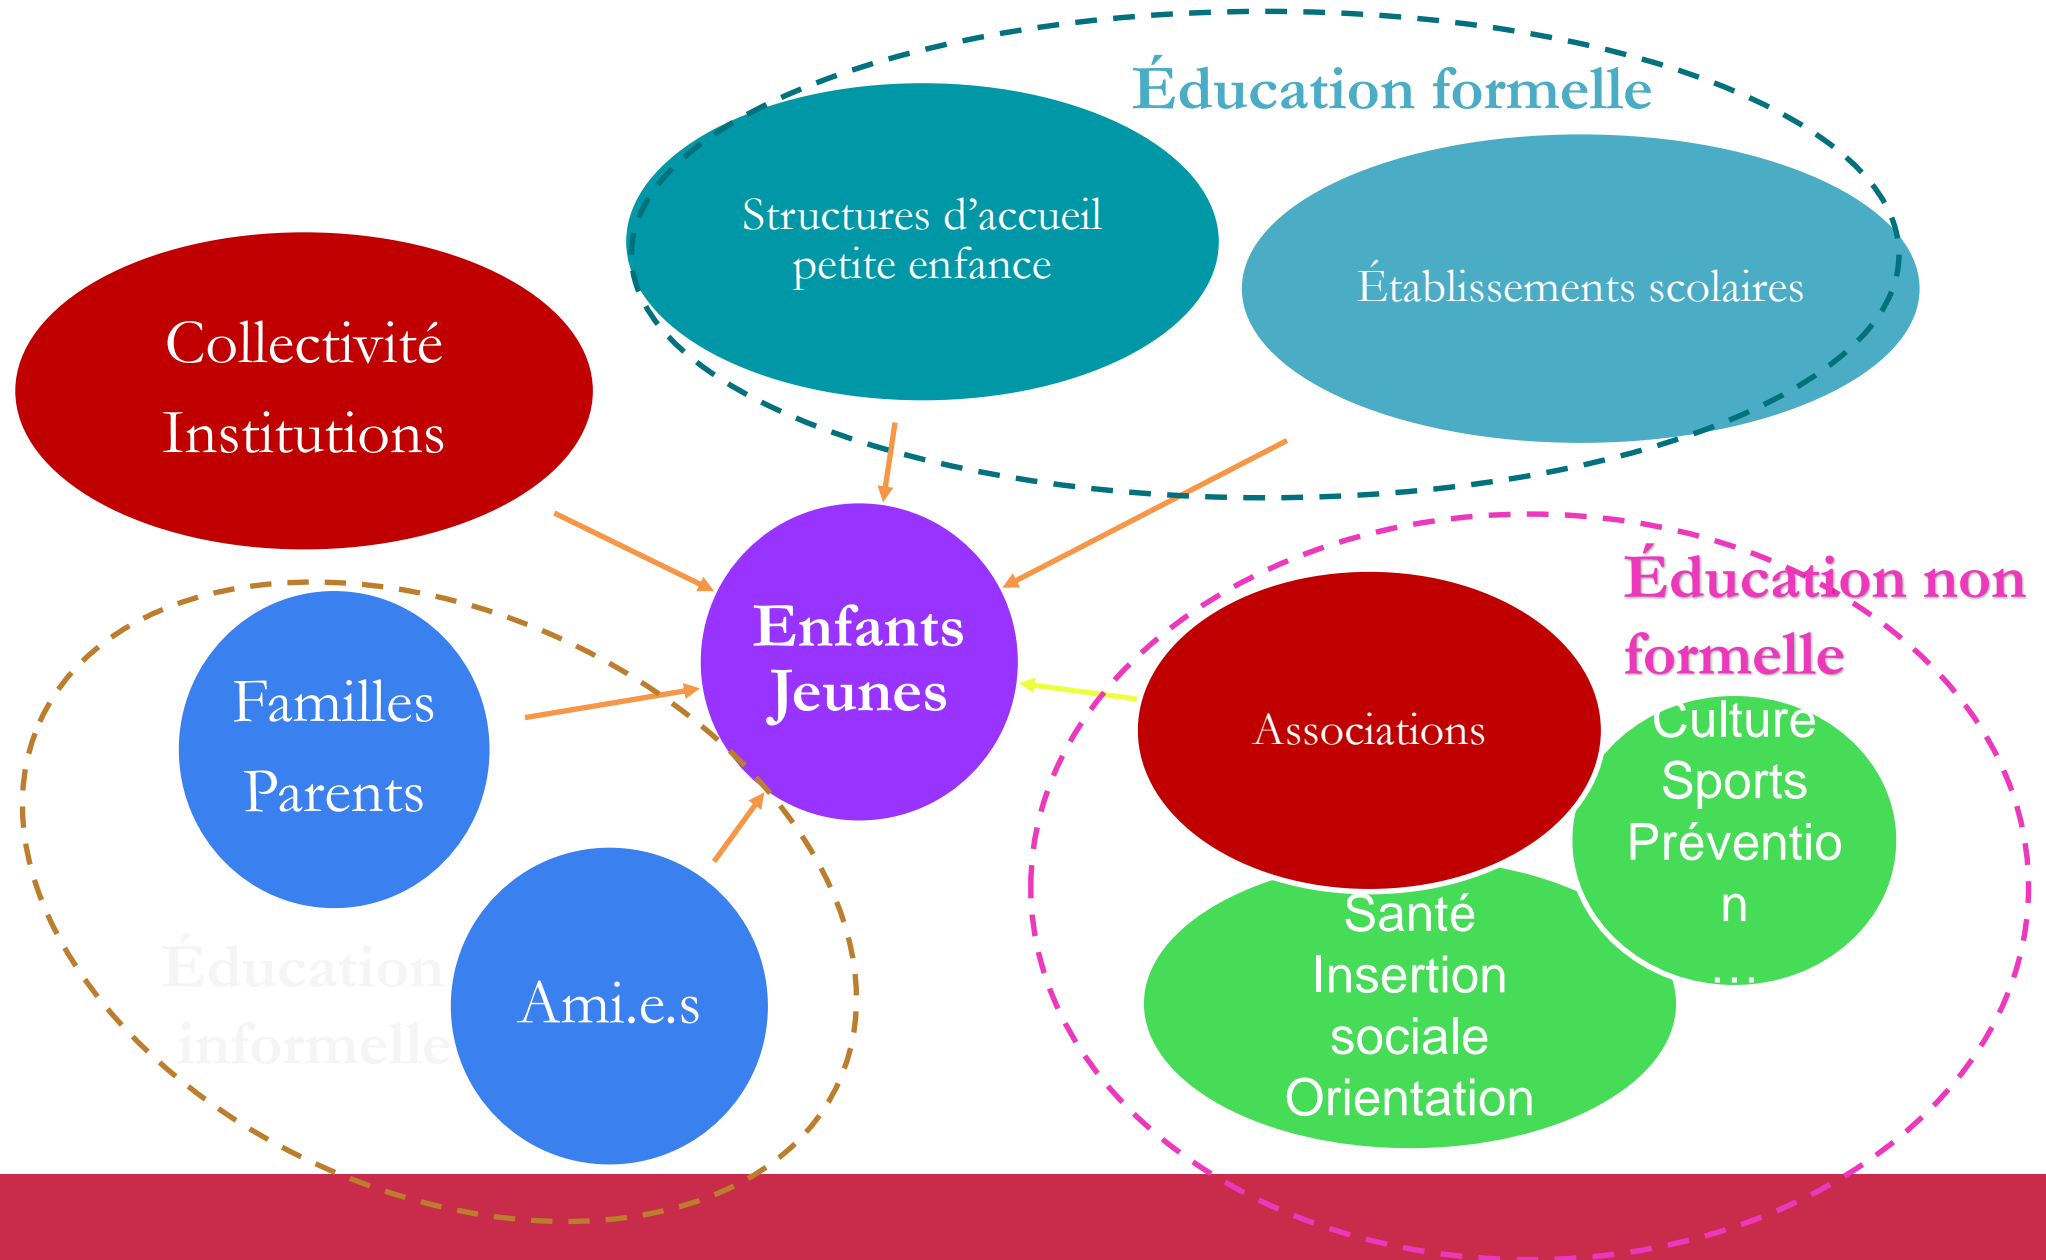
Éducation formelle

Structures d’accueil petite enfance

Établissements scolaires

Collectivité
Institutions

Enfants
Jeunes

Éducation non formelle

Familles
Parents

Associations

Culture
Sports
Préventio
n
...

Santé
Insertion
sociale
Orientation

Éducation informelle

Ami.e.s